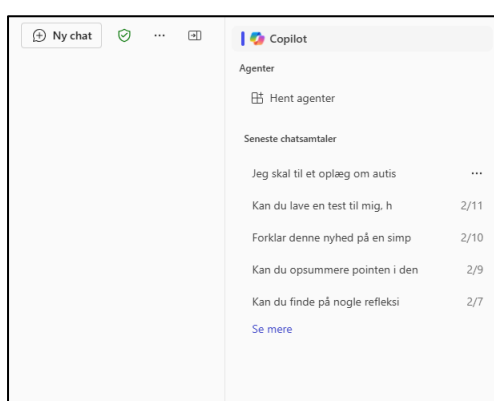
Ny chat ···

Copilot

Agenter

Hent agenter

Seneste chatsamtaler

Jeg skal til et oplæg om autis ···

Kan du lave en test til mig, h 2/11

Forklar denne nyhed på en simp 2/10

Kan du opsummere pointen i den 2/9

Kan du finde på nogle refleksi 2/7

Se mere